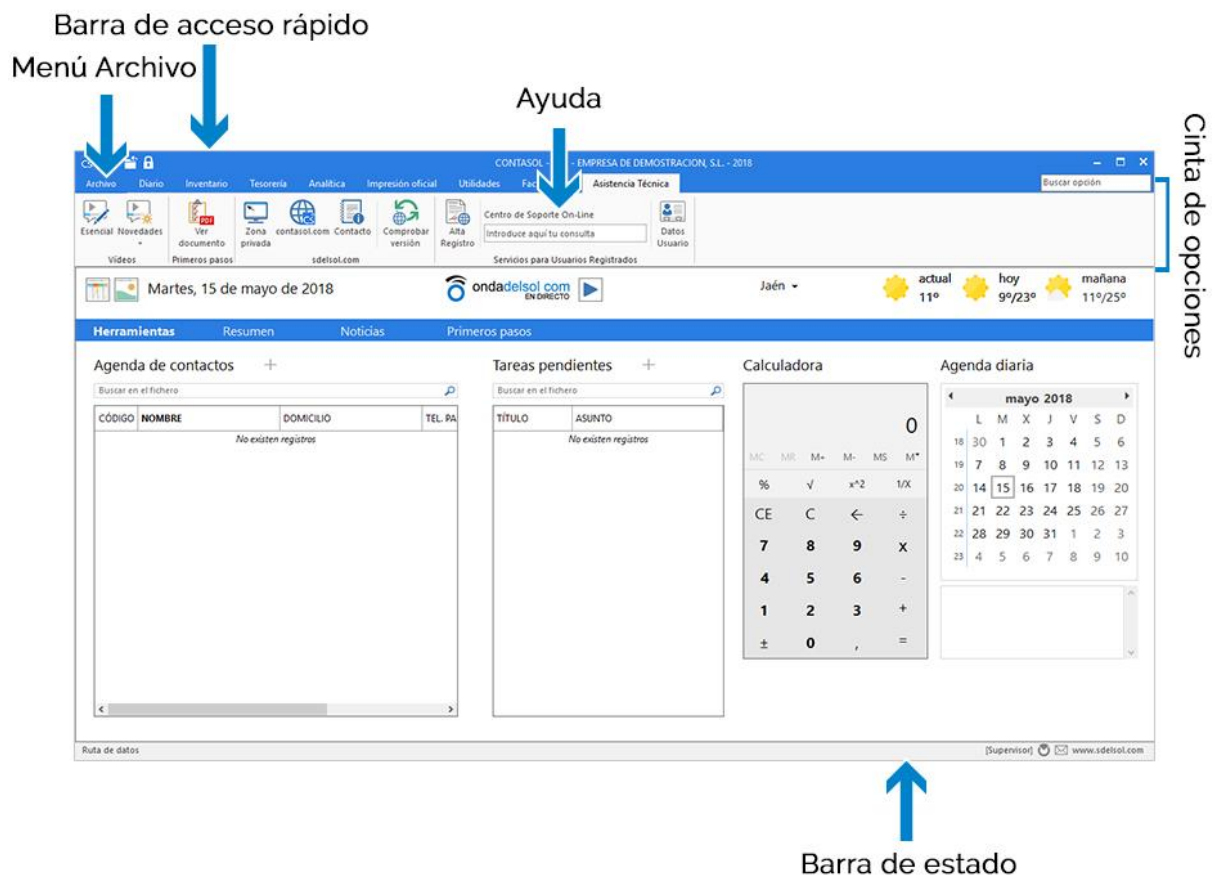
Barra de acceso rápido

Menú Archivo

Ayuda

Cinta de opciones

CONTASOL - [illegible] - EMPRESA DE DEMOSTRACION, S.L. - 2018

Archivo Diario Inventario Tesorería Analítica Impresión oficial Utilidades Fac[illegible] Asistencia Técnica

Buscar opción

Esencial Novedades
Vídeos

Ver documento
Primeros pasos

Zona privada contasol.com Contacto Comprobar versión
sdelsol.com

Alta Registro Centro de Soporte On-Line Introduce aquí tu consulta Datos Usuario
Servicios para Usuarios Registrados

Martes, 15 de mayo de 2018

ondadelsol.com EN DIRECTO

Jaén

actual 11º hoy 9º/23º mañana 11º/25º

Herramientas Resumen Noticias Primeros pasos

Agenda de contactos +

Buscar en el fichero

| CÓDIGO | NOMBRE | DOMICILIO | TEL. PA |
|---|---|---|---|
| | No existen registros | | |

Tareas pendientes +

Buscar en el fichero

| TÍTULO | ASUNTO |
|---|---|
| | No existen registros |

Calculadora

0

MC MR M+ M- MS M*
% √ x^2 1/X
CE C ← ÷
7 8 9 x
4 5 6 -
1 2 3 +
± 0 , =

Agenda diaria

mayo 2018

| | L | M | X | J | V | S | D |
|---|---|---|---|---|---|---|---|
| 18 | 30 | 1 | 2 | 3 | 4 | 5 | 6 |
| 19 | 7 | 8 | 9 | 10 | 11 | 12 | 13 |
| 20 | 14 | 15 | 16 | 17 | 18 | 19 | 20 |
| 21 | 21 | 22 | 23 | 24 | 25 | 26 | 27 |
| 22 | 28 | 29 | 30 | 31 | 1 | 2 | 3 |
| 23 | 4 | 5 | 6 | 7 | 8 | 9 | 10 |

Ruta de datos

[Supervisor] www.sdelsol.com

Barra de estado